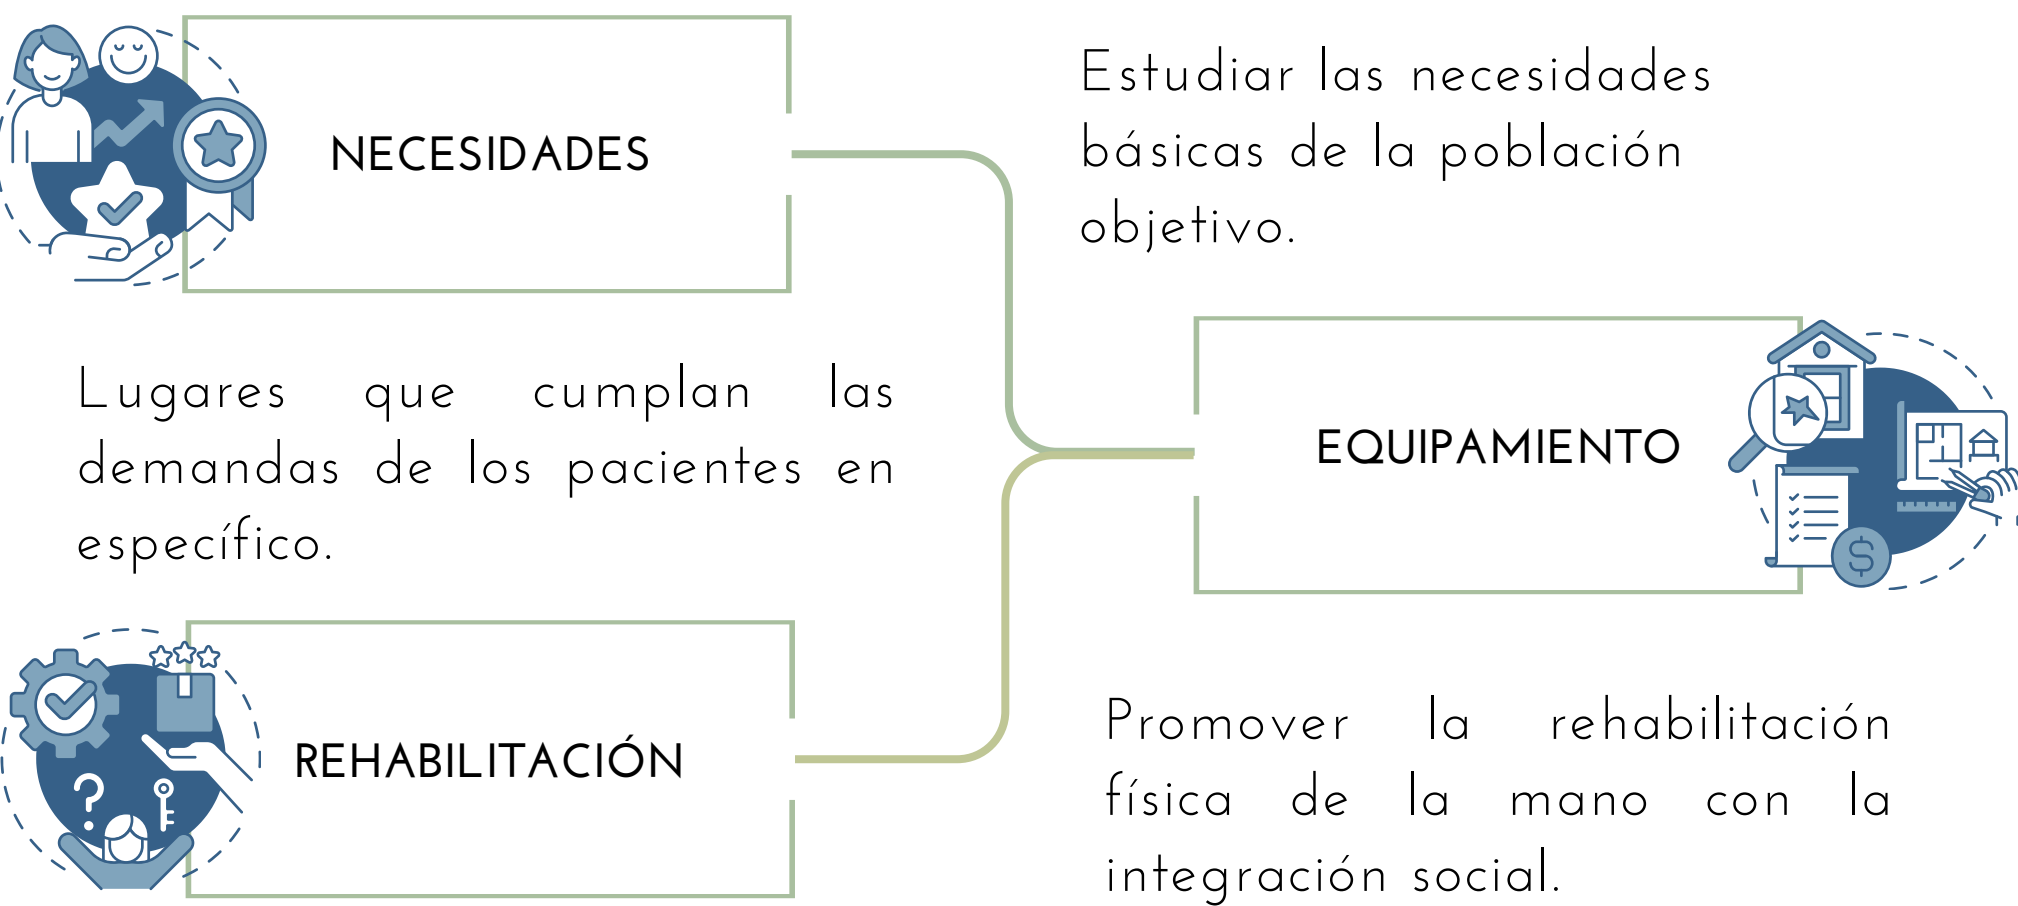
NECESIDADES

Estudiar las necesidades básicas de la población objetivo.

Lugares que cumplan las demandas de los pacientes en específico.

EQUIPAMIENTO

REHABILITACIÓN

Promover la rehabilitación física de la mano con la integración social.